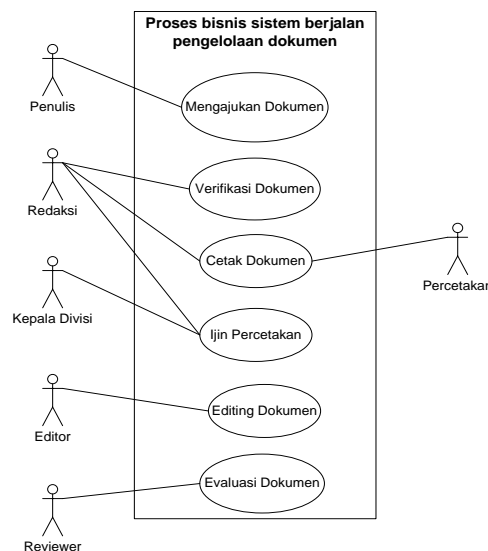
Proses bisnis sistem berjalan pengelolaan dokumen

Penulis

Mengajukan Dokumen

Redaksi

Verifikasi Dokumen

Cetak Dokumen

Percetakan

Kepala Divisi

Ijin Percetakan

Editor

Editing Dokumen

Evaluasi Dokumen

Reviewer